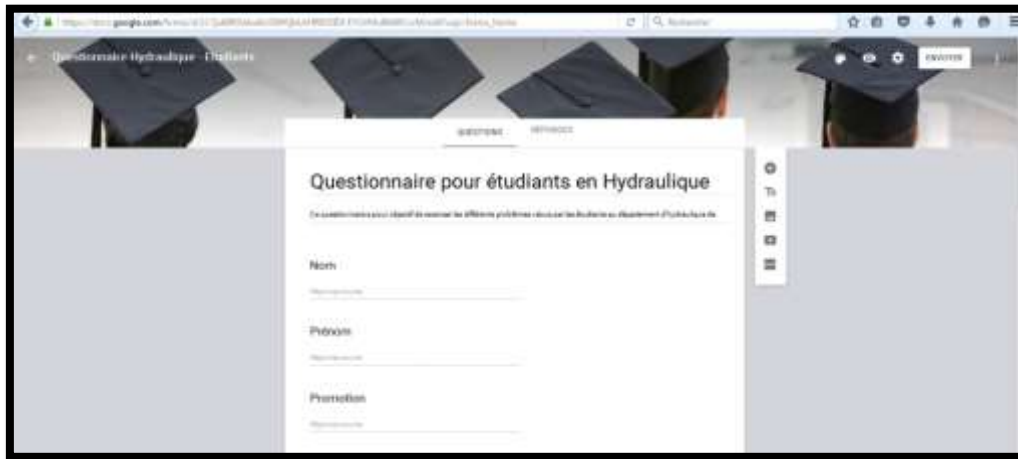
https://docs.google.com/forms/d/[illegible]

Rechercher

Questionnaire Hydraulique - Étudiants

ENVOYER

QUESTIONS RÉPONSES

Questionnaire pour étudiants en Hydraulique

Ce questionnaire a pour objectif de recenser les différents problèmes vécus par les étudiants au département d'hydraulique de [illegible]

Nom

Réponse courte

Prénom

Réponse courte

Promotion

Réponse courte